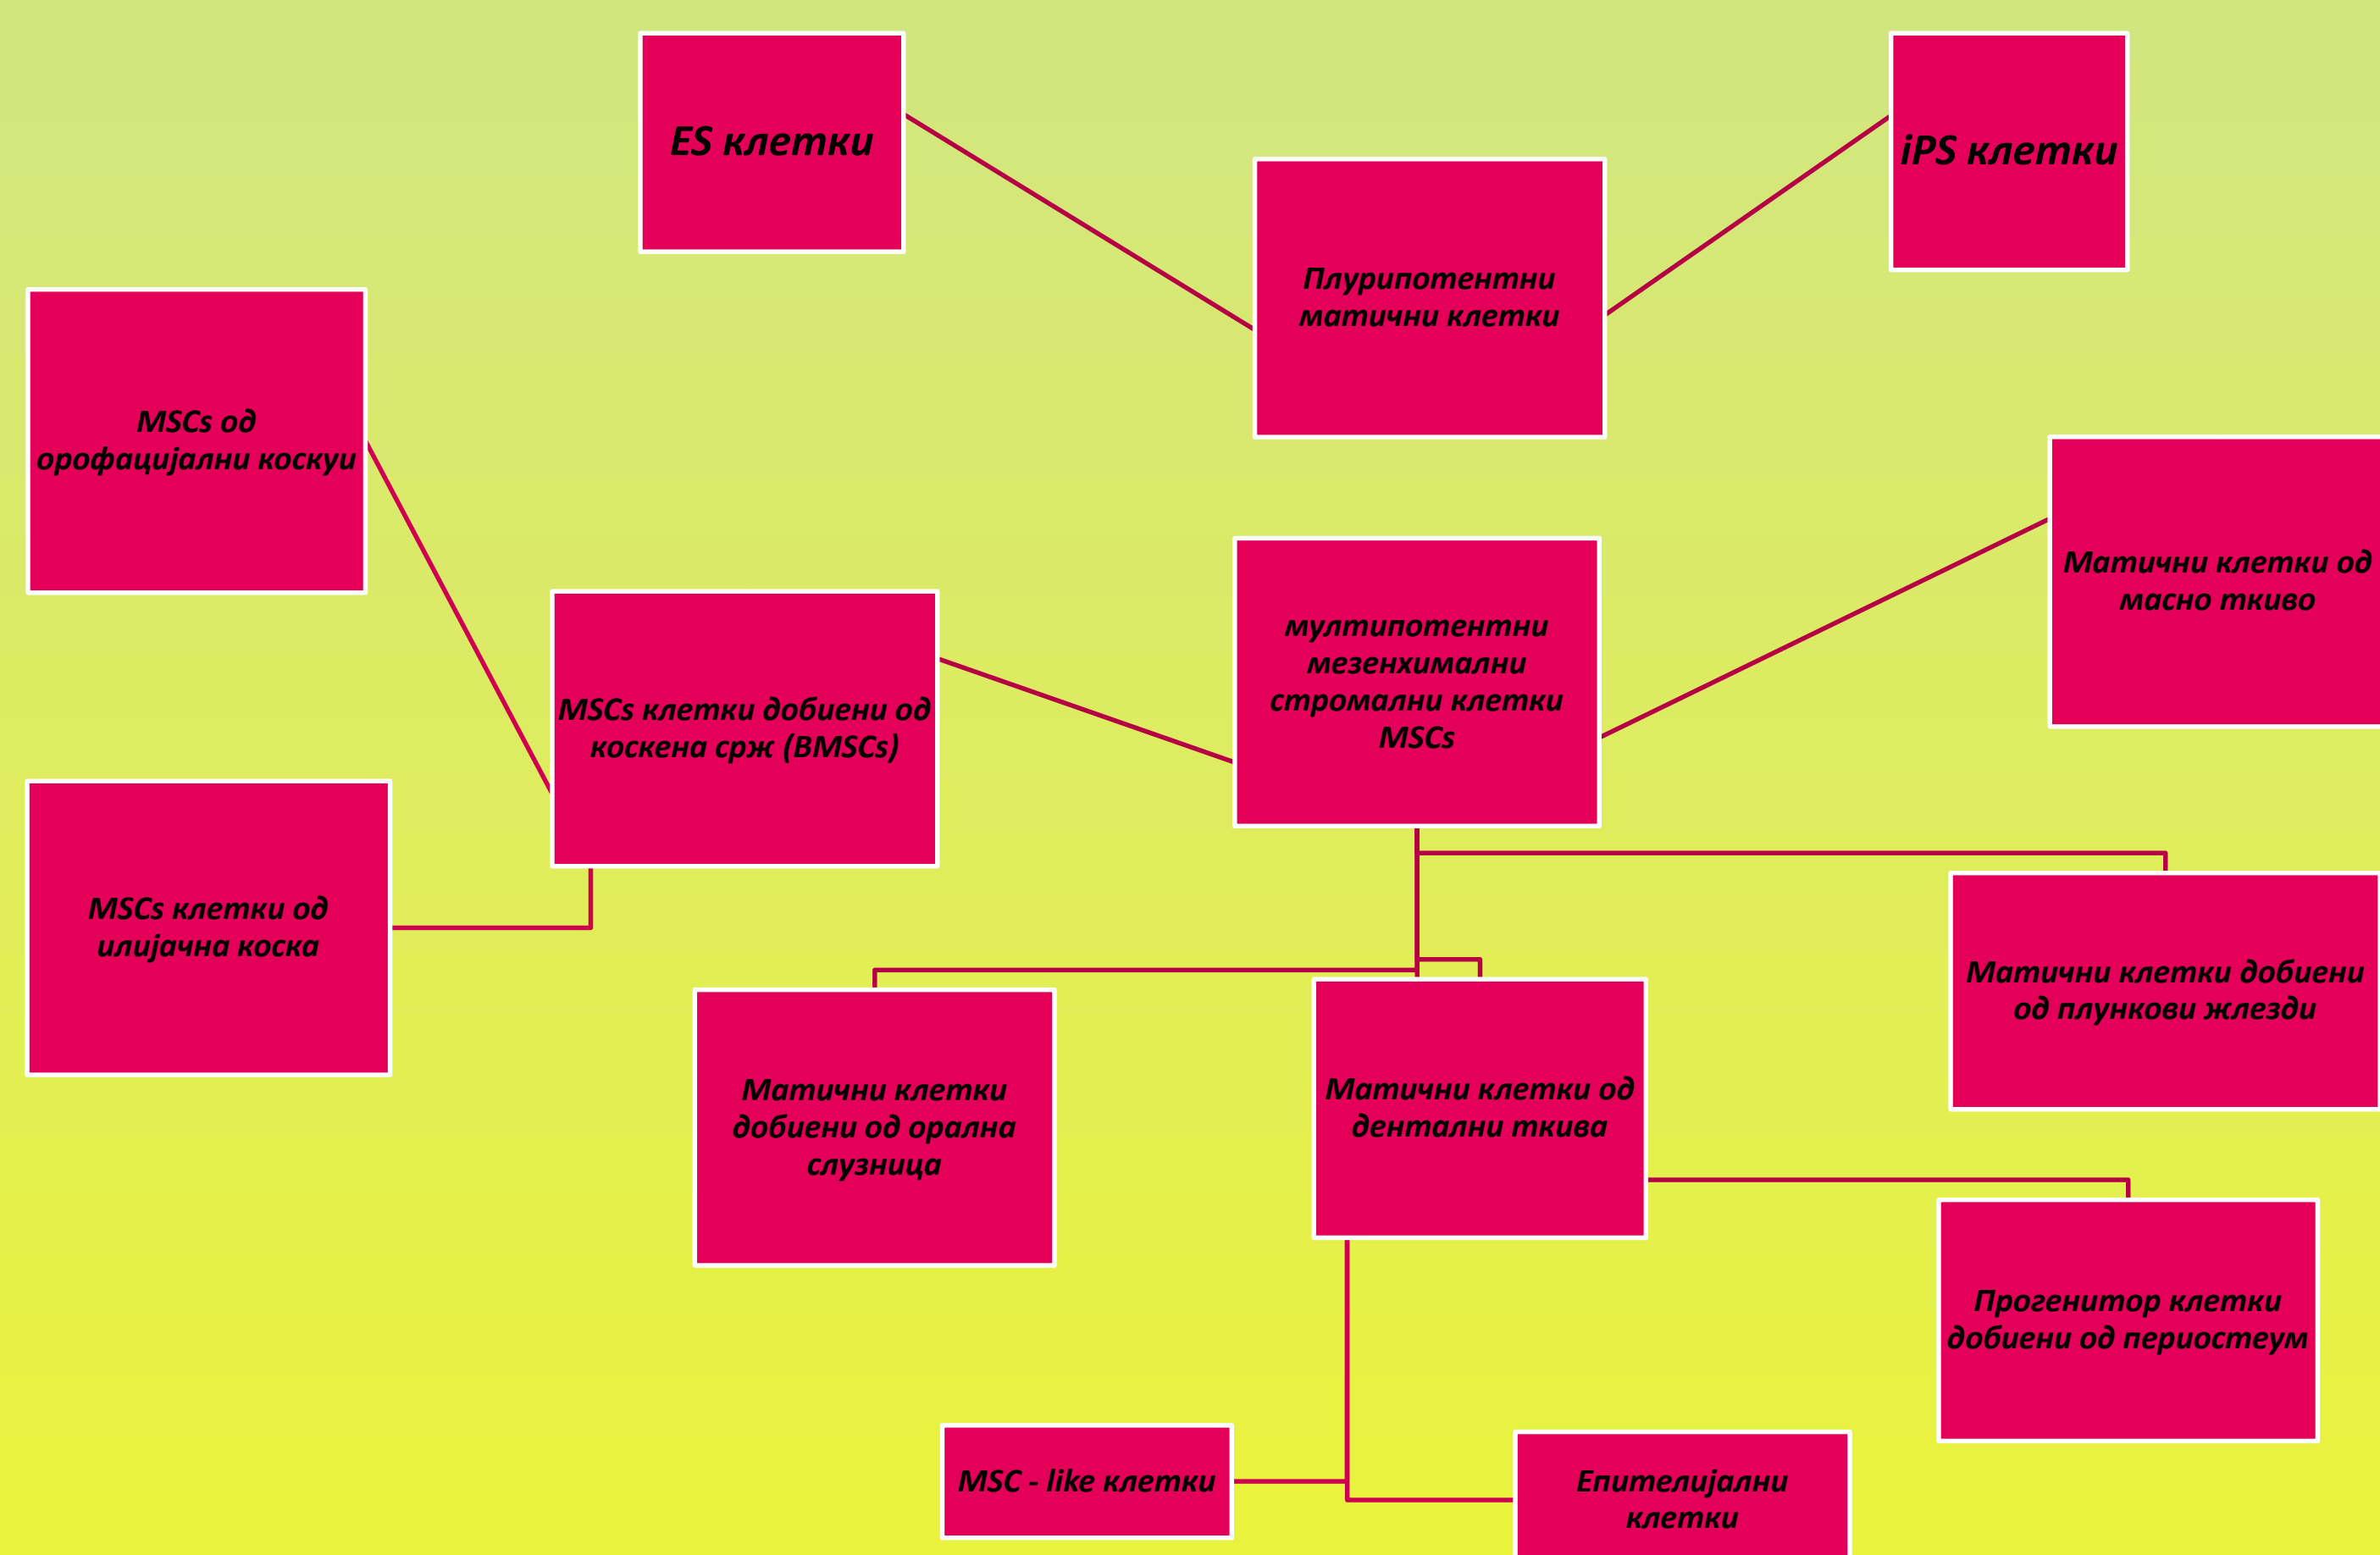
ES клетки

iPS клетки

Плурипотентни матични клетки

MSCs од орофацијални коскуи

Матични клетки од масно ткиво

MSCs клетки добиени од коскена срж (BMSCs)

мултипотентни мезенхимални стромални клетки MSCs

MSCs клетки од илијачна коска

Матични клетки добиени од плункови жлезди

Матични клетки добиени од орална слузница

Матични клетки од дентални ткива

Прогенитор клетки добиени од периостеум

MSC - like клетки

Епителијални клетки